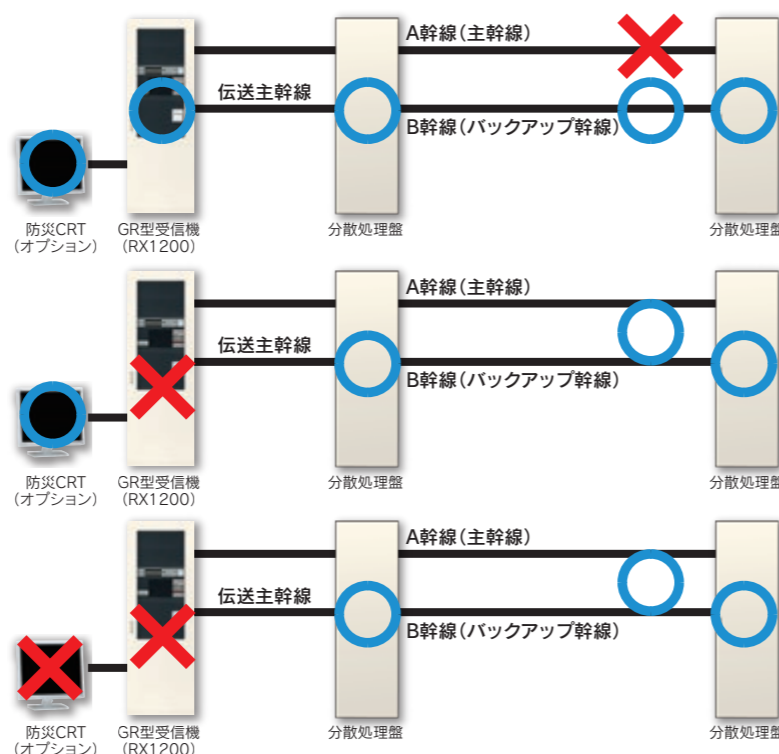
A幹線(主幹線)
伝送主幹線
B幹線(バックアップ幹線)
防災CRT
(オプション)
GR型受信機
(RX1200)
分散処理盤
分散処理盤

A幹線(主幹線)
伝送主幹線
B幹線(バックアップ幹線)
防災CRT
(オプション)
GR型受信機
(RX1200)
分散処理盤
分散処理盤

A幹線(主幹線)
伝送主幹線
B幹線(バックアップ幹線)
防災CRT
(オプション)
GR型受信機
(RX1200)
分散処理盤
分散処理盤